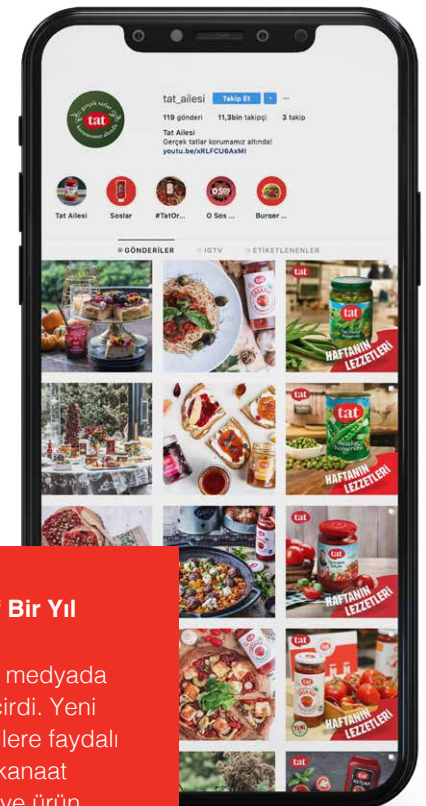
tat_ailesi Takip Et

119 gönderi 11,3bin takipçi 3 takip

Tat Ailesi
Gerçek tatlar korumamız altında!
youtu.be/xRLFCU6AxMI

Tat Ailesi Soslar #TatOr... O Sos ... Burger ...

GÖNDERİLER IGTV ETİKETLENENLER

tat

gerçek tatlar korumamız altında

HAFTANIN LEZZETLERİ

HAFTANIN LEZZETLERİ

HAFTANIN LEZZETLERİ

HAFTANIN LEZZETLERİ

Bir Yıl

medyada
irdi. Yeni
lere faydalı
kanaat
ve ürün